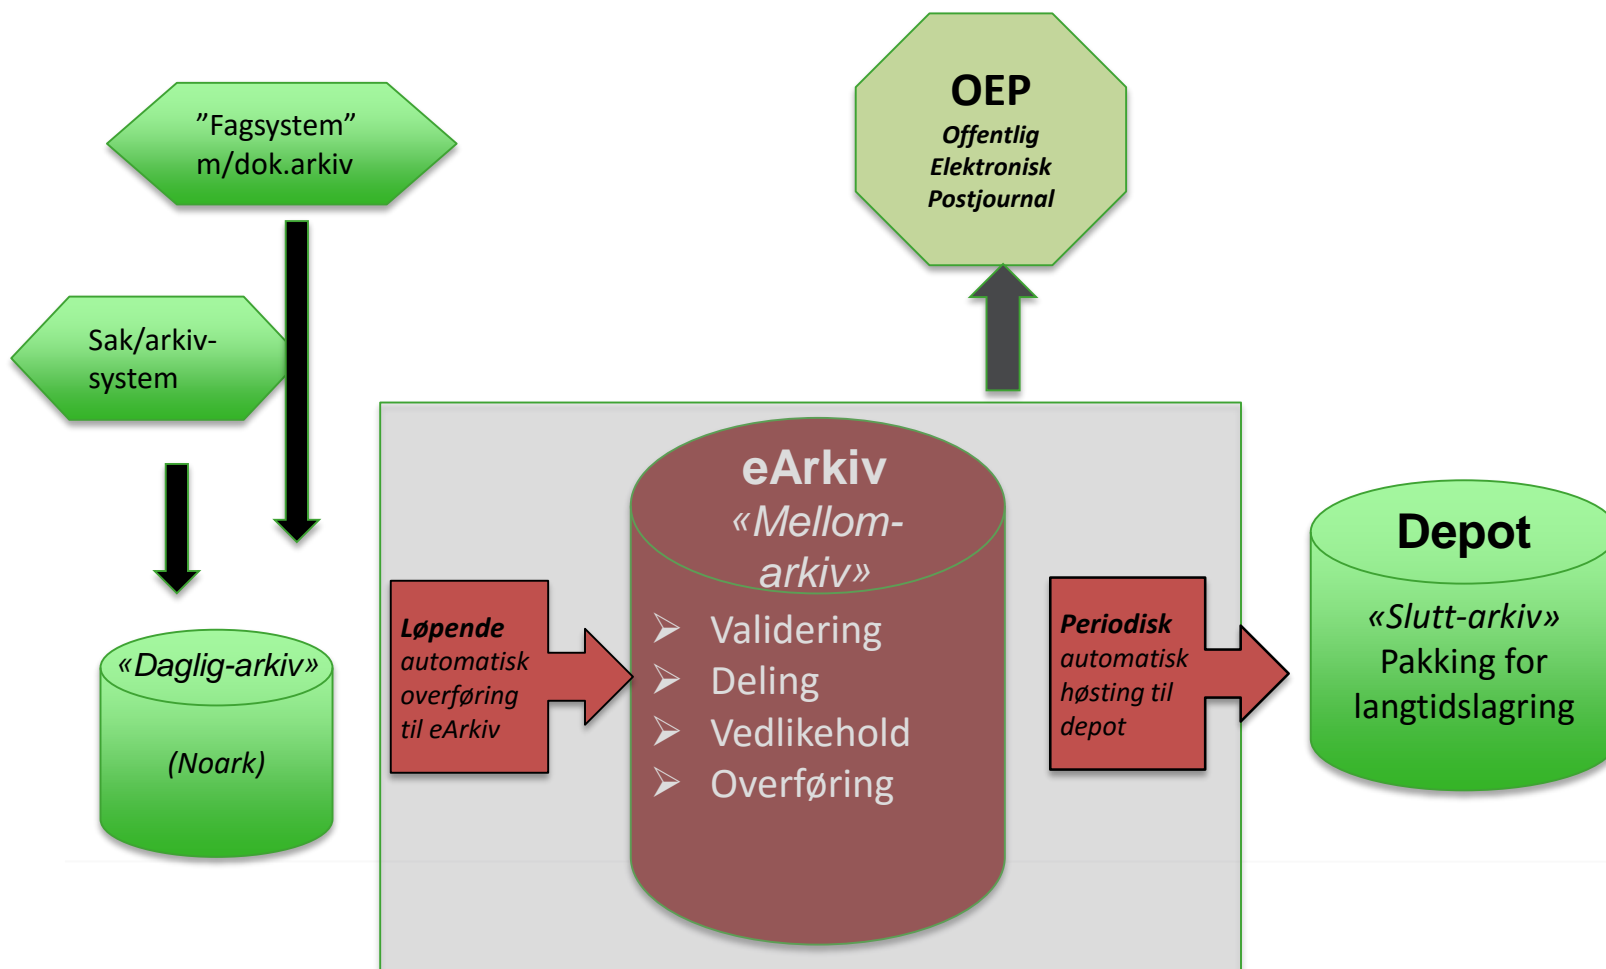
”Fagsystem” m/dok.arkiv

Sak/arkiv-system

«Daglig-arkiv»

(Noark)

OEP
Offentlig Elektronisk Postjournal

Løpende automatisk overføring til eArkiv

eArkiv
«Mellom-arkiv»

➢ Validering
➢ Deling
➢ Vedlikehold
➢ Overføring

Periodisk automatisk høsting til depot

Depot
«Slutt-arkiv»
Pakking for langtidslagring